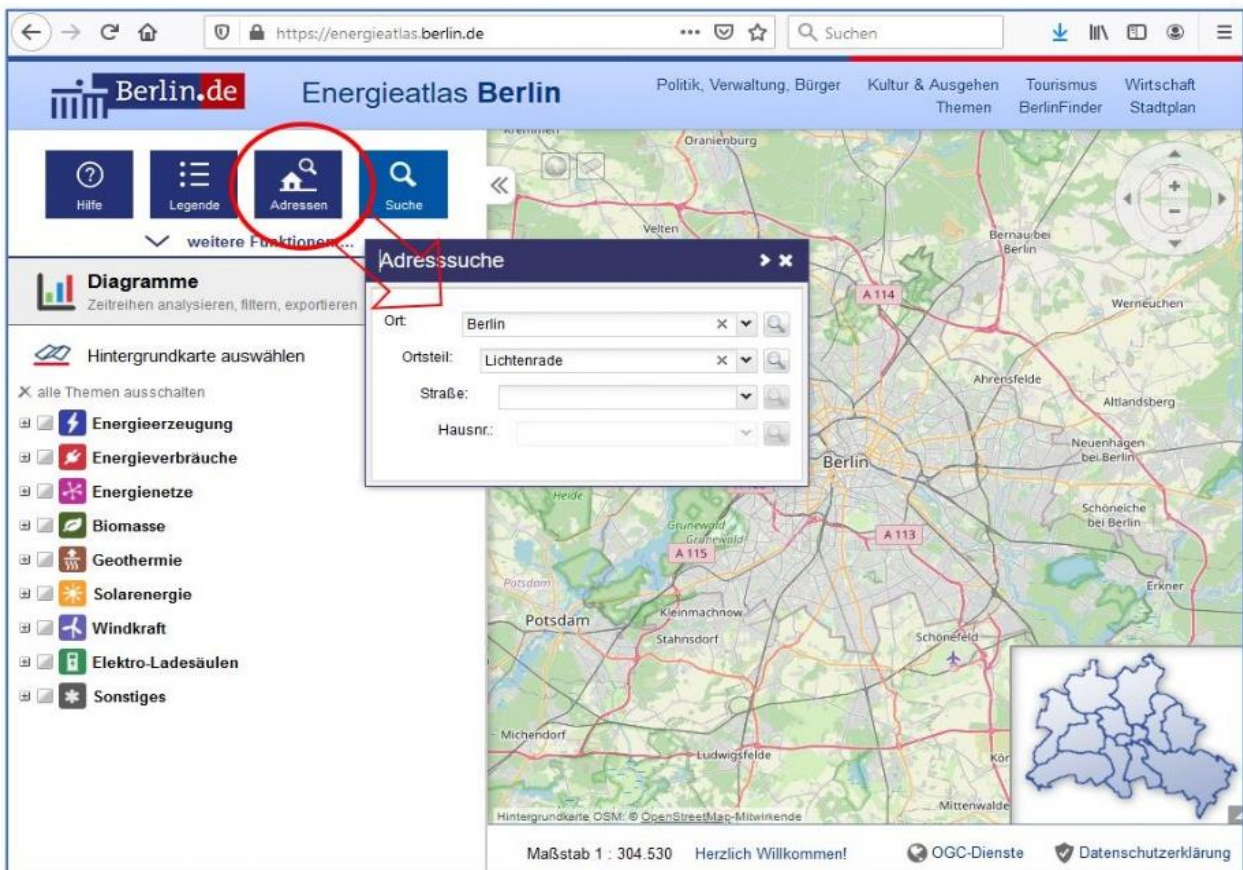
https://energieatlas.berlin.de

Suchen

Berlin.de

Energieatlas Berlin

Politik, Verwaltung, Bürger Kultur & Ausgehen Tourismus Wirtschaft
Themen BerlinFinder Stadtplan

Hilfe Legende Adressen Suche

weitere Funktionen...

Diagramme
Zeitreihen analysieren, filtern, exportieren

Hintergrundkarte auswählen

alle Themen ausschalten

Energieerzeugung
Energieverbräuche
Energienetze
Biomasse
Geothermie
Solarenergie
Windkraft
Elektro-Ladesäulen
Sonstiges

Adresssuche

Ort: Berlin
Ortsteil: Lichtenrade
Straße:
Hausnr.:

Oranienburg
Velten
Bernau bei Berlin
A 114
Werneuchen
Ahrensfelde
Altlandsberg
Neuenhagen bei Berlin
Berlin
Heide
Grunewald
Grunewald
A 115
A 113
Schöneiche bei Berlin
Potsdam
Erkner
Potsdam
Kleinmachnow
Stahnsdorf
Schönefeld
Michendorf
Ludwigsfelde
Kön
Mittenwalde

Hintergrundkarte OSM: © OpenStreetMap-Mitwirkende

Maßstab 1 : 304.530 Herzlich Willkommen! OGC-Dienste Datenschutzerklärung